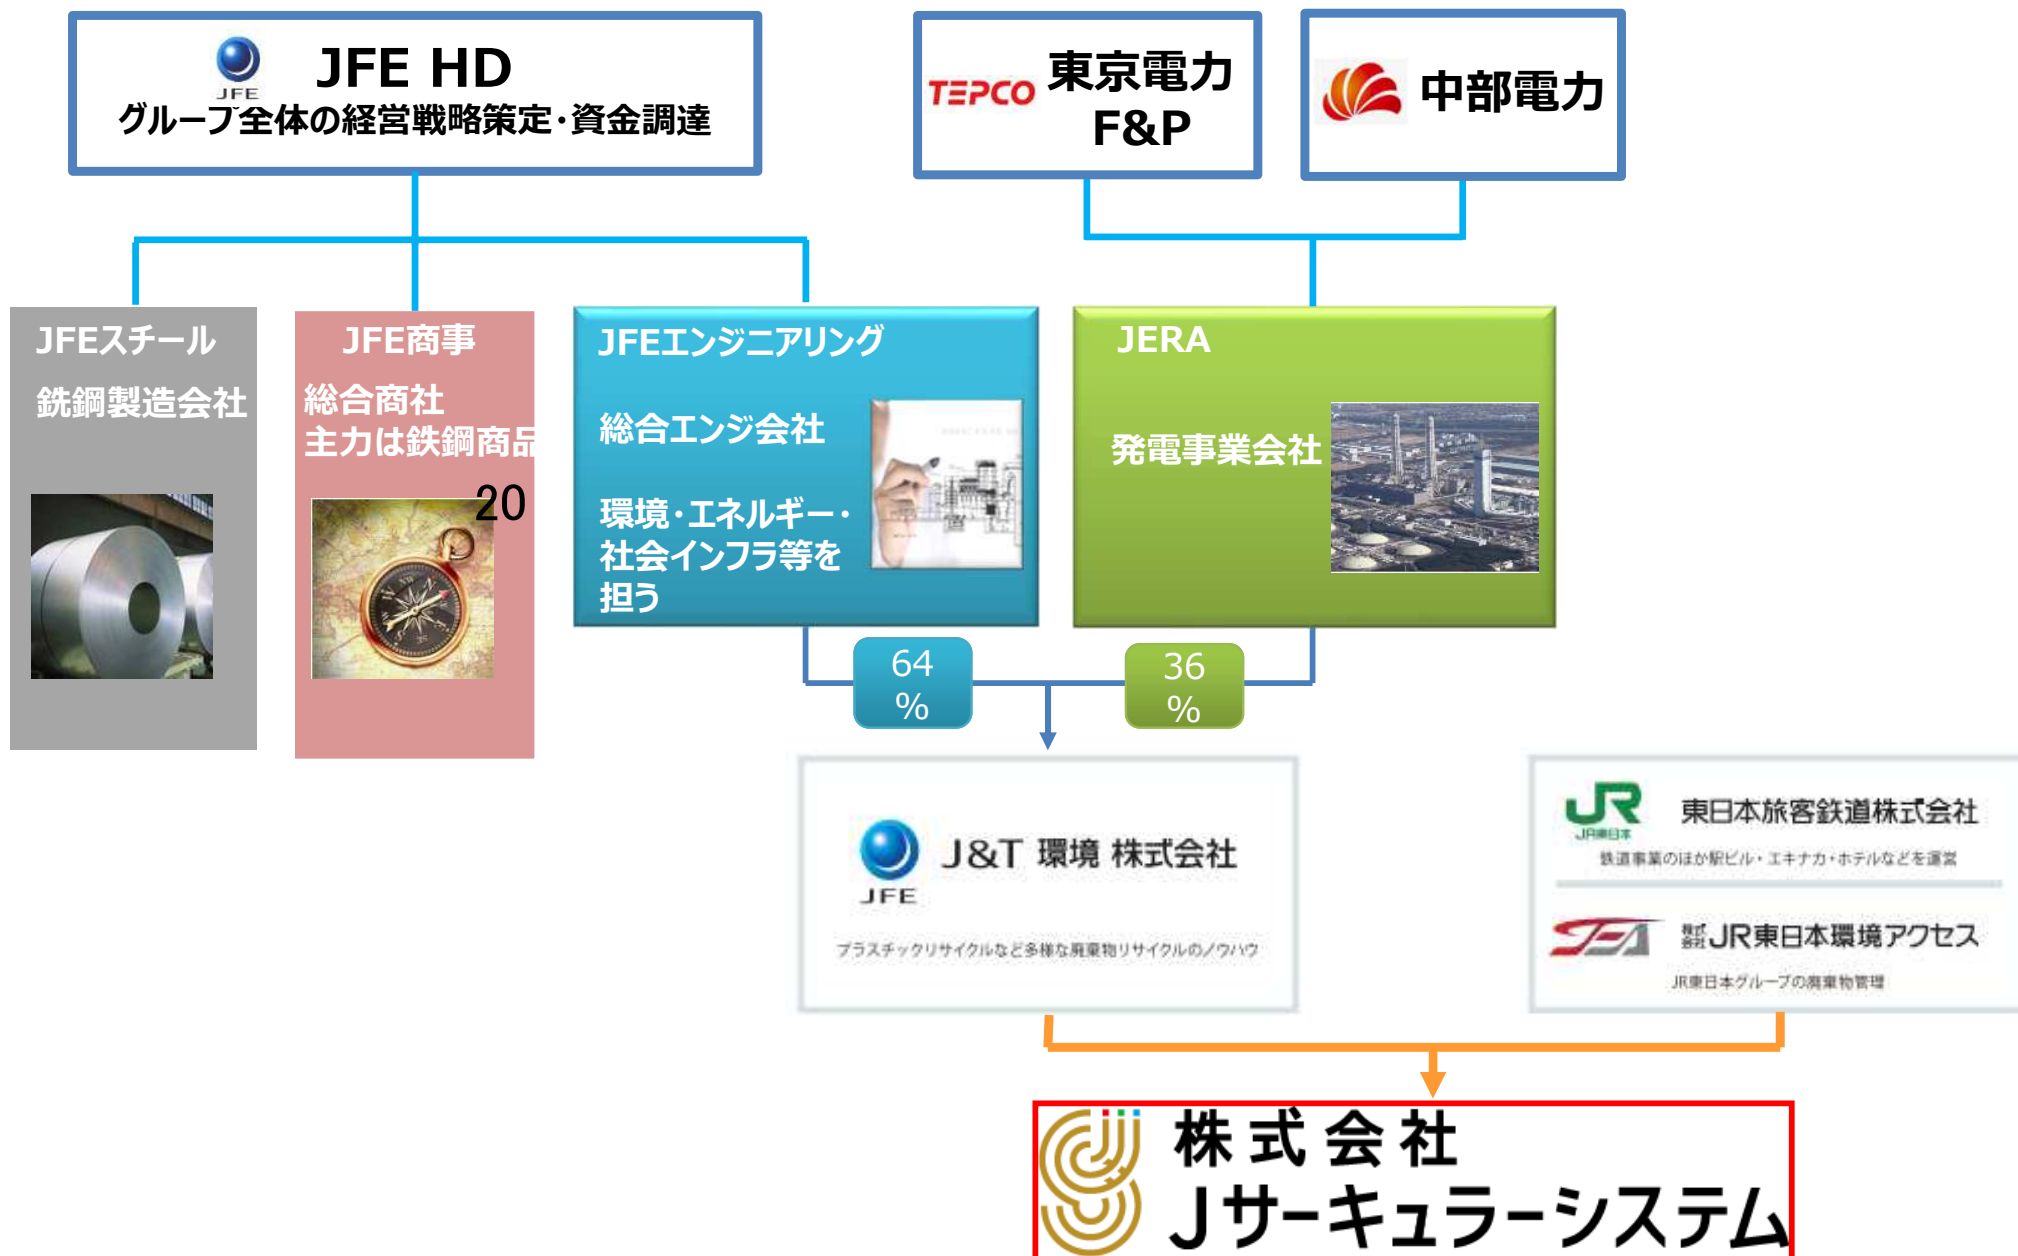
JFE
JFE HD
グループ全体の経営戦略策定・資金調達

TEPCO 東京電力 F&P

中部電力

JFEスチール
鉄鋼製造会社

JFE商事
総合商社
主力は鉄鋼商品
20

JFEエンジニアリング
総合エンジ会社
環境・エネルギー・社会インフラ等を担う

JERA
発電事業会社

64 %

36 %

JFE
J&T 環境 株式会社
プラスチックリサイクルなど多様な廃棄物リサイクルのノウハウ

JR
JR東日本
東日本旅客鉄道株式会社
鉄道事業のほか駅ビル・エキナカ・ホテルなどを運営

株式会社 JR東日本環境アクセス
JR東日本グループの廃棄物管理

株式会社
Jサーキュラーシステム